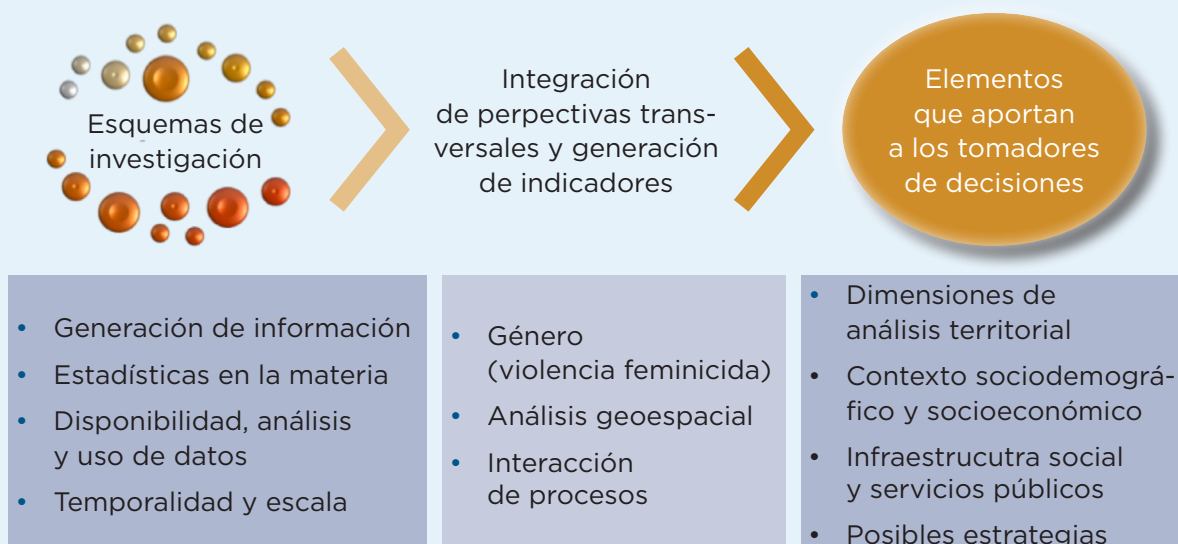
Esquemas de investigación

Integración de perpectivas transversales y generación de indicadores

Elementos que aportan a los tomadores de decisiones

- Generación de información
- Estadísticas en la materia
- Disponibilidad, análisis y uso de datos
- Temporalidad y escala

- Género (violencia feminicida)
- Análisis geoespacial
- Interacción de procesos

- Dimensiones de análisis territorial
- Contexto sociodemográfico y socioeconómico
- Infraestrucutra social y servicios públicos
- Posibles estrategias